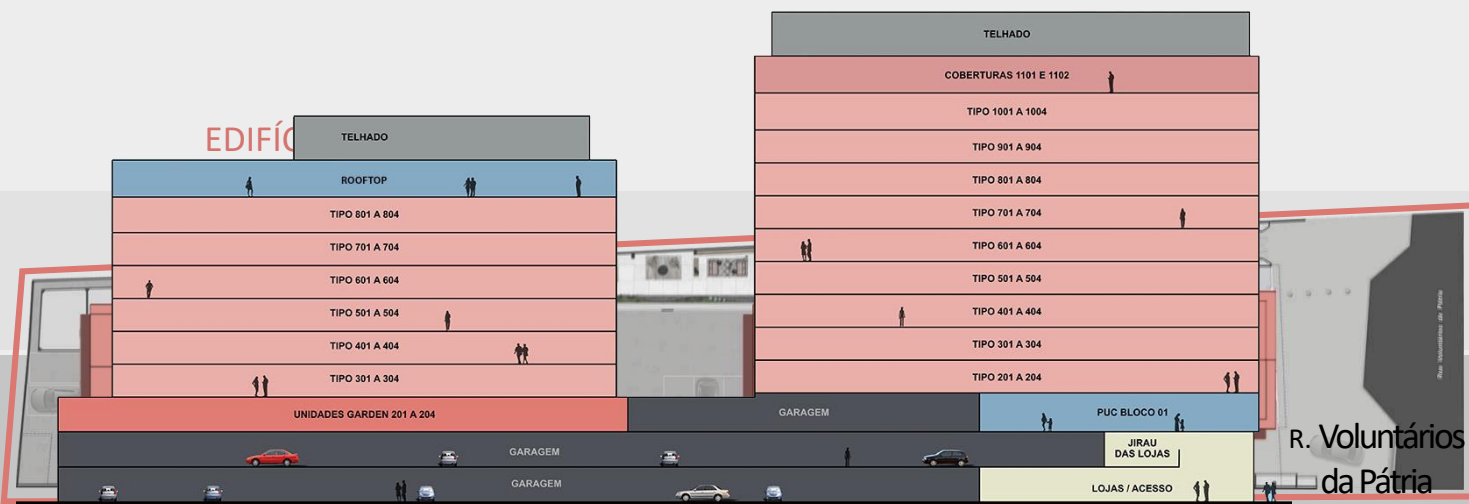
EDIFÍ

TELHADO

ROOFTOP

TIPO 801 A 804

TIPO 701 A 704

TIPO 601 A 604

TIPO 501 A 504

TIPO 401 A 404

TIPO 301 A 304

UNIDADES GARDEN 201 A 204

TELHADO

COBERTURAS 1101 E 1102

TIPO 1001 A 1004

TIPO 901 A 904

TIPO 801 A 804

TIPO 701 A 704

TIPO 601 A 604

TIPO 501 A 504

TIPO 401 A 404

TIPO 301 A 304

TIPO 201 A 204

GARAGEM

PUC BLOCO 01

GARAGEM

JIRAU DAS LOJAS

GARAGEM

LOJAS / ACESSO

Rua Voluntários da Pátria

R. Voluntários da Pátria